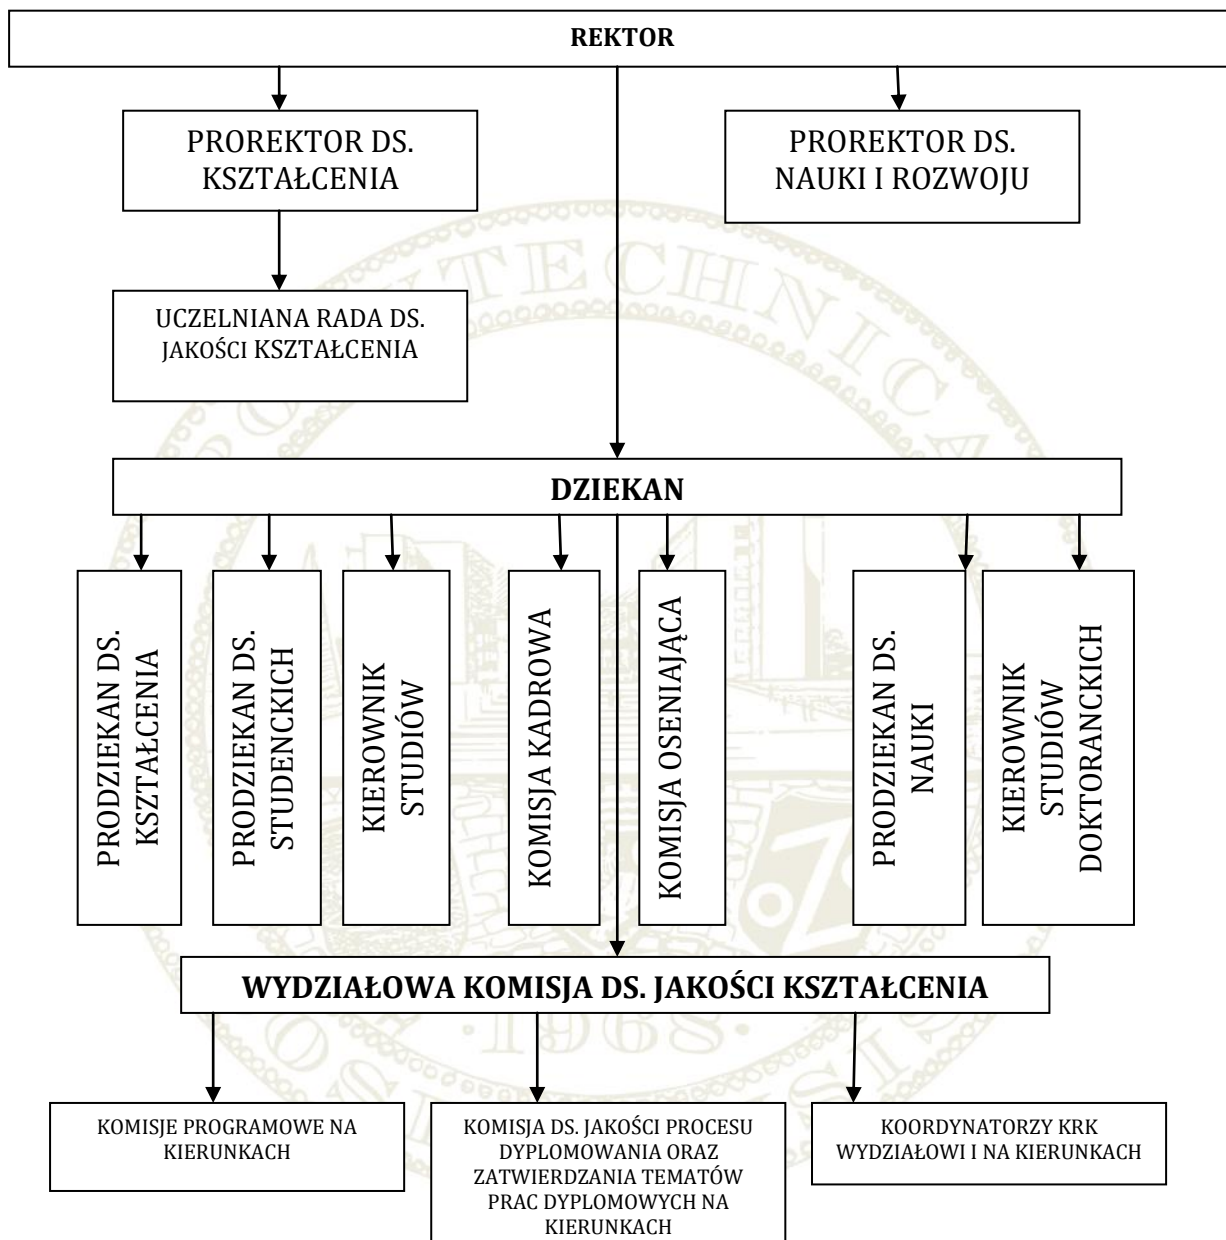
REKTOR

PROREKTOR DS. KSZTAŁCENIA

PROREKTOR DS. NAUKI I ROZWOJU

UCZELNIANA RADA DS. JAKOŚCI KSZTAŁCENIA

DZIEKAN

PRODZIEKAN DS. KSZTAŁCENIA

PRODZIEKAN DS. STUDENCKICH

KIEROWNIK STUDIÓW

KOMISJA KADROWA

KOMISJA OSENIAJĄCA

PRODZIEKAN DS. NAUKI

KIEROWNIK STUDIÓW DOKTORANCKICH

WYDZIAŁOWA KOMISJA DS. JAKOŚCI KSZTAŁCENIA

KOMISJE PROGRAMOWE NA KIERUNKACH

KOMISJA DS. JAKOŚCI PROCESU DYPLOMOWANIA ORAZ ZATWIERDZANIA TEMATÓW PRAC DYPLOMOWYCH NA KIERUNKACH

KOORDYNATORZY KRK WYDZIAŁOWI I NA KIERUNKACH